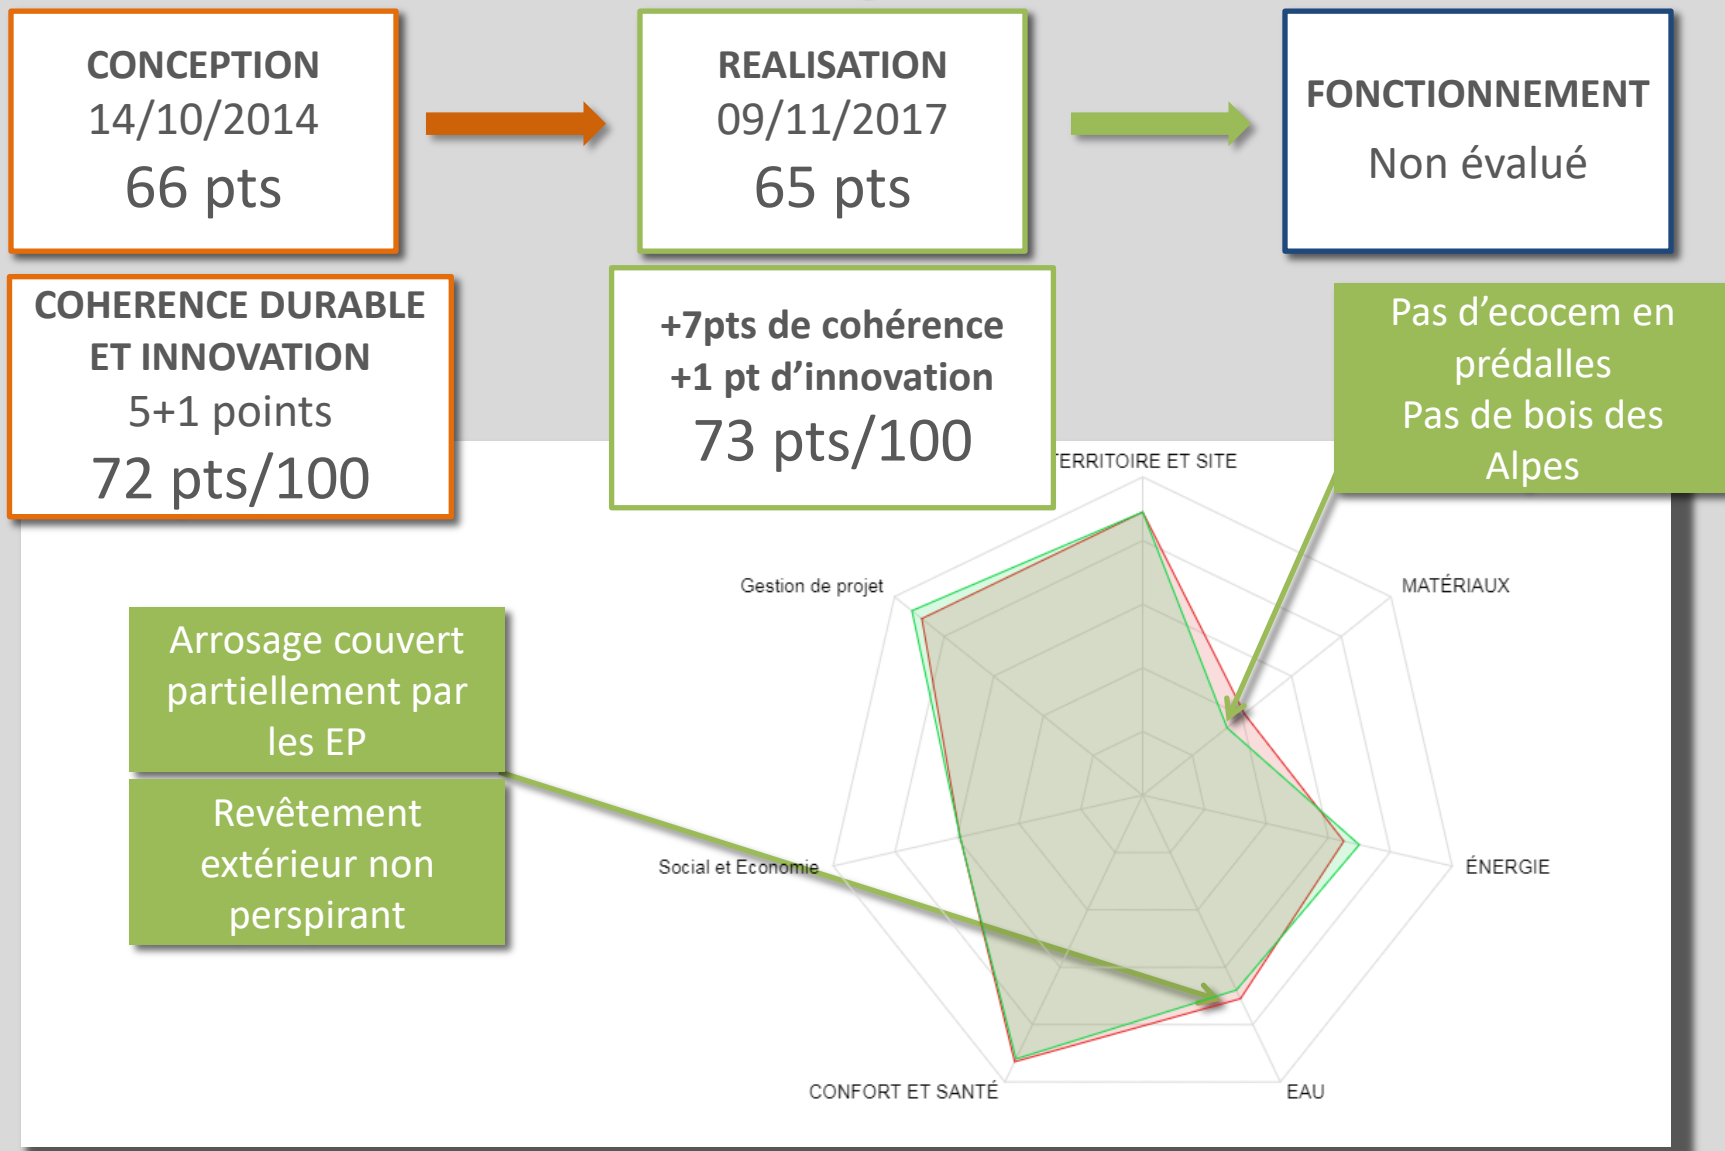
CONCEPTION
14/10/2014
66 pts

REALISATION
09/11/2017
65 pts

FONCTIONNEMENT
Non évalué

COHERENCE DURABLE ET INNOVATION
5+1 points
72 pts/100

+7pts de cohérence
+1 pt d'innovation
73 pts/100

Pas d'ecocem en prédalles
Pas de bois des Alpes

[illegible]ERRITOIRE ET SITE
Gestion de projet
MATÉRIAUX
Arrosage couvert partiellement par les EP
Revêtement extérieur non perspirant
Social et Economie
ÉNERGIE
CONFORT ET SANTÉ
EAU